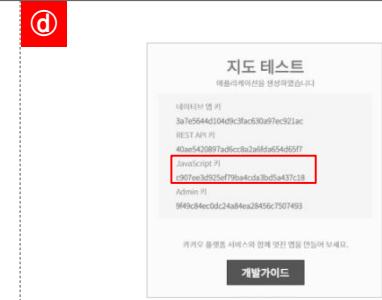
ⓓ

지도 테스트

애플리케이션을 생성하였습니다

네이티브 앱 키
3a7e5644d104d9c3fac630a97ec921ac
REST API 키
40ae5420897ad6cc8a2a6fda654d65f7
JavaScript 키
c907ee3d925ef79ba4cda3bd5a437c18
Admin 키
9f49c84ec0dc24a84ea28456c7507493

카카오 플랫폼 서비스와 함께 멋진 앱을 만들어 보세요.

개발가이드